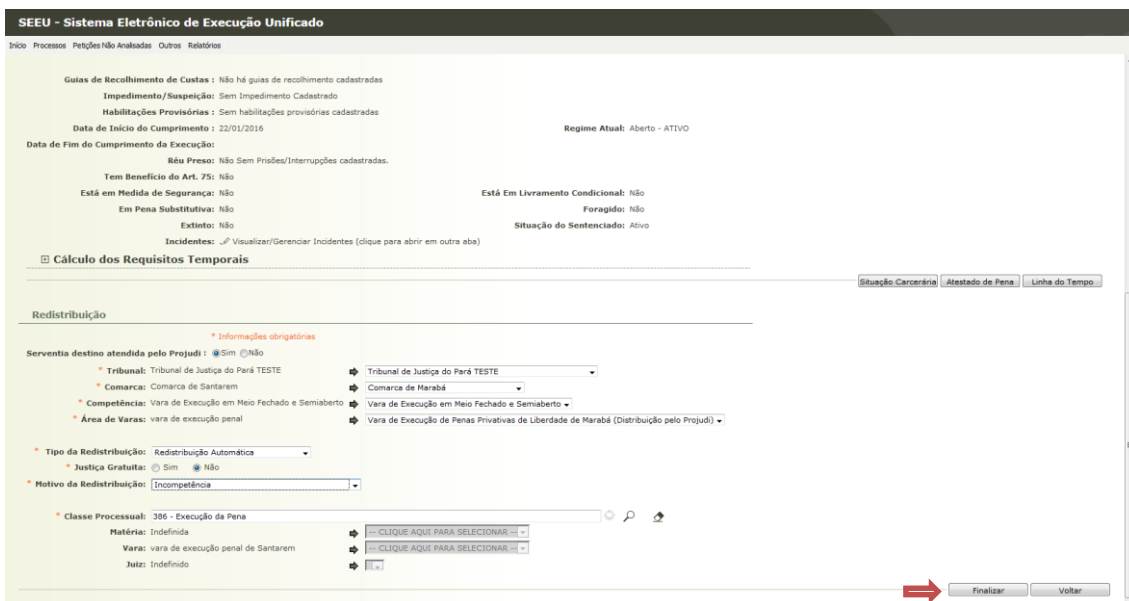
SEEU - Sistema Eletrônico de Execução Unificado

Início Processos Petições Não Analisadas Outros Relatórios

Guias de Recolhimento de Custas : Não há guias de recolhimento cadastradas
Impedimento/Suspeição: Sem Impedimento Cadastrado
Habilitações Provisórias : Sem habilitações provisórias cadastradas
Data de Início do Cumprimento : 22/01/2016
Regime Atual: Aberto - ATIVO
Data de Fim do Cumprimento da Execução:
Réu Preso: Não Sem Prisões/Interrupções cadastradas.
Tem Benefício do Art. 75: Não
Está em Medida de Segurança: Não
Está Em Livramento Condicional: Não
Em Pena Substitutiva: Não
Foragido: Não
Extinto: Não
Situação do Sentenciado: Ativo
Incidentes: Visualizar/Gerenciar Incidentes (clique para abrir em outra aba)

⊞ Cálculo dos Requisitos Temporais

Situação Carcerária | Atestado de Pena | Linha do Tempo

Redistribuição

* Informações obrigatórias

Serventia destino atendida pelo Projudi : Sim Não
* Tribunal: Tribunal de Justiça do Pará TESTE | Tribunal de Justiça do Pará TESTE
* Comarca: Comarca de Santarem | Comarca de Marabá
* Competência: Vara de Execução em Meio Fechado e Semiaberto | Vara de Execução em Meio Fechado e Semiaberto
* Área de Varas: vara de execução penal | Vara de Execução de Penas Privativas de Liberdade de Marabá (Distribuição pelo Projudi)

* Tipo da Redistribuição: Redistribuição Automática
* Justiça Gratuita: Sim Não
* Motivo da Redistribuição: Incompetência

* Classe Processual: 386 - Execução da Pena
Matéria: Indefinida | -- CLIQUE AQUI PARA SELECIONAR --
Vara: vara de execução penal de Santarem | -- CLIQUE AQUI PARA SELECIONAR --
Juiz: Indefinido

Finalizar | Voltar